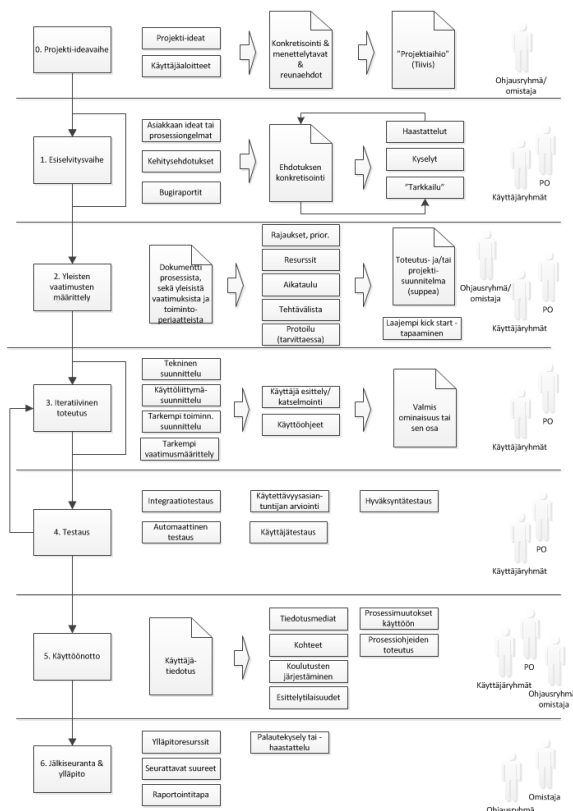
0. Projekti-ideavaihe

Projekti-ideat

Käyttäjäaloitteet

Konkretisointi & menettelytavat & reunaehdot

"Projektiaihio" (Tiivis)

Ohjausryhmä/ omistaja

1. Esiselvitysvaihe

Asiakkaan ideat tai prosessiongelmat

Kehitysehdotukset

Bugiraportit

Ehdotuksen konkretisointi

Haastattelut

Kyselyt

"Tarkkailu"

PO

Käyttäjäryhmät

2. Yleisten vaatimusten määrittely

Dokumentti prosessista, sekä yleisistä vaatimuksista ja toimintoperiaatteista

Rajaukset, prior.

Resurssit

Aikataulu

Tehtävälista

Protoilu (tarvittaessa)

Toteutus- ja/tai projektisuunnitelma (suppea)

Laajempi kick start -tapaaminen

Ohjausryhmä/ omistaja

PO

Käyttäjäryhmät

3. Iteratiivinen toteutus

Tekninen suunnittelu

Käyttöliittymäsuunnittelu

Tarkempi toiminn. suunnittelu

Tarkempi vaatimusmäärittely

Käyttäjä esittely/ katselmointi

Käyttöohjeet

Valmis ominaisuus tai sen osa

PO

Käyttäjäryhmät

4. Testaus

Integraatiotestaus

Automaattinen testaus

Käytettävyysasiantuntijan arviointi

Käyttäjätestaus

Hyväksyntätestaus

PO

Käyttäjäryhmät

5. Käyttöönotto

Käyttäjätiedotus

Tiedotusmediat

Kohteet

Koulutusten järjestäminen

Esittelytilaisuudet

Prosessimuutokset käyttöön

Prosessiohjeiden toteutus

PO

Käyttäjäryhmät

Ohjausryhmä/ omistaja

6. Jälkiseuranta & ylläpito

Ylläpitoresurssit

Seurattavat suureet

Raportointitapa

Palautekysely tai -haastattelu

Omistaja

Ohjausryhmä